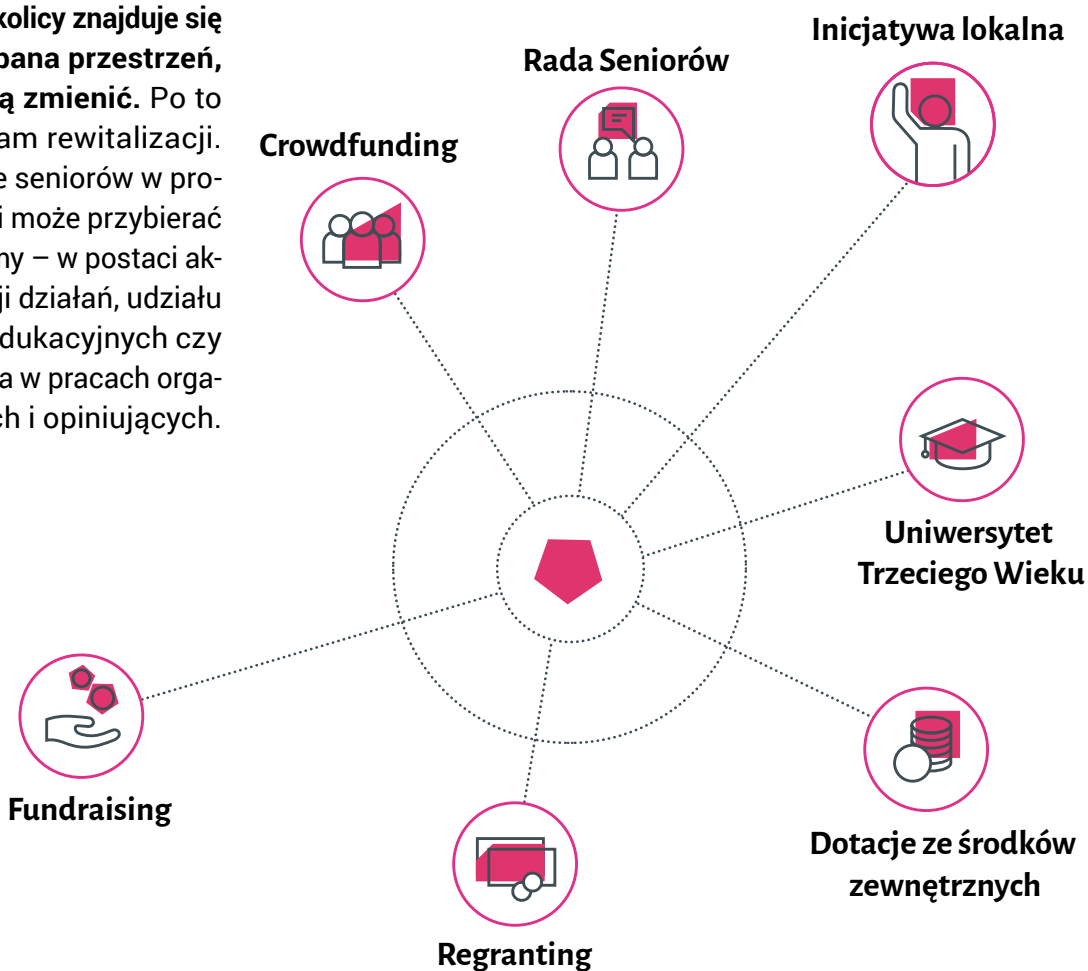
kolicy znajduje się pana przestrzeń, ą zmienić. Po to am rewitalizacji. e seniorów w proi może przybierać ny – w postaci akji działań, udziału dukacyjnych czy a w pracach orgach i opiniujących.

Rada Seniorów

Inicjatywa lokalna

Crowdfunding

Uniwersytet Trzeciego Wieku

Fundraising

Dotacje ze środków zewnętrznych

Regranting